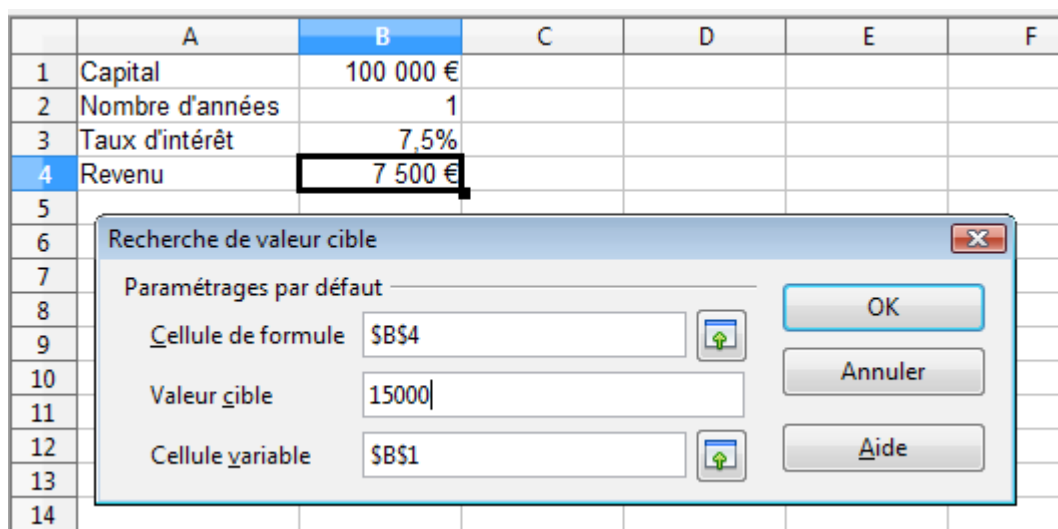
| | A | B | C | D | E | F |
|---|---|---|---|---|---|---|
| 1 | Capital | 100 000 € | | | | |
| 2 | Nombre d'années | 1 | | | | |
| 3 | Taux d'intérêt | 7,5% | | | | |
| 4 | Revenu | 7 500 € | | | | |
| 5 | | | | | | |
| 6 | | | | | | |
| 7 | | | | | | |
| 8 | | | | | | |
| 9 | | | | | | |
| 10 | | | | | | |
| 11 | | | | | | |
| 12 | | | | | | |
| 13 | | | | | | |
| 14 | | | | | | |

Recherche de valeur cible

Paramétrages par défaut

Cellule de formule $B$4

Valeur cible 15000

Cellule variable $B$1

OK

Annuler

Aide